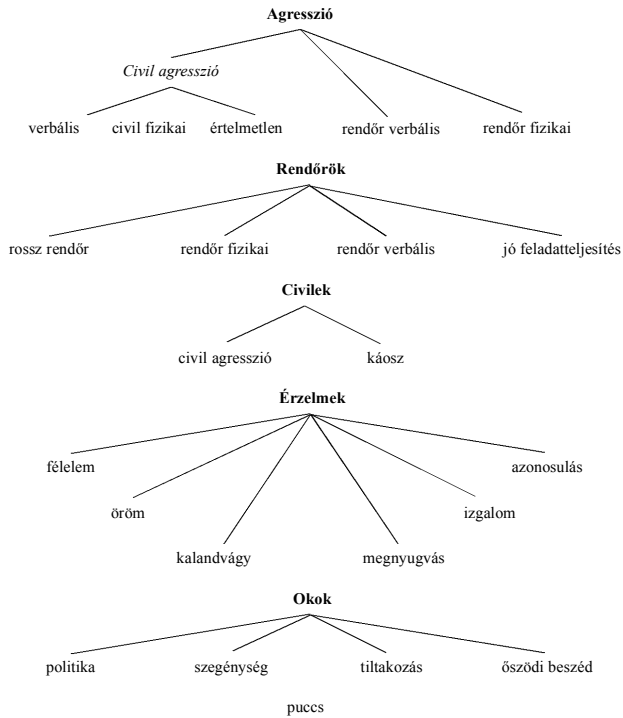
**Agresszió**

*Civil agresszió*

verbális civil fizikai értelmetlen rendőr verbális rendőr fizikai

**Rendőrök**

rossz rendőr rendőr fizikai rendőr verbális jó feladatteljesítés

**Civilek**

civil agresszió káosz

**Érzelmek**

félelem azonosulás

öröm izgalom

kalandvágy megnyugvás

**Okok**

politika szegénység tiltakozás őszödi beszéd

puccs